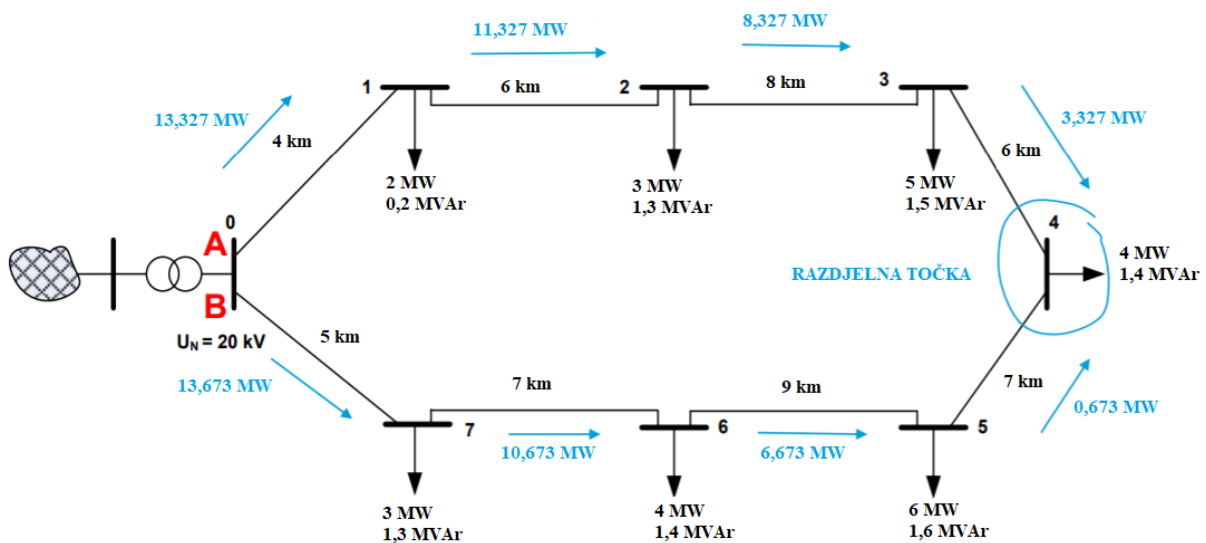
11,327 MW

8,327 MW

1

6 km

2

8 km

3

13,327 MW

4 km

3,327 MW

6 km

2 MW
0,2 MVAr

3 MW
1,3 MVAr

5 MW
1,5 MVAr

0

A

4

4 MW
1,4 MVAr

RAZDJELNA TOČKA

B

$U_N$ = 20 kV

5 km

13,673 MW

7 km

9 km

7 km

0,673 MW

7

6

5

10,673 MW

6,673 MW

3 MW
1,3 MVAr

4 MW
1,4 MVAr

6 MW
1,6 MVAr